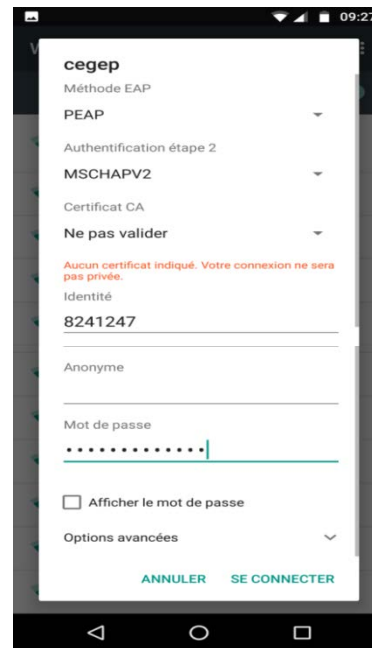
09:27

cegep

Méthode EAP

PEAP

Authentification étape 2

MSCHAPV2

Certificat CA

Ne pas valider

Aucun certificat indiqué. Votre connexion ne sera pas privée.

Identité

8241247

Anonyme

Mot de passe

•••••••••••••

Afficher le mot de passe

Options avancées

ANNULER SE CONNECTER